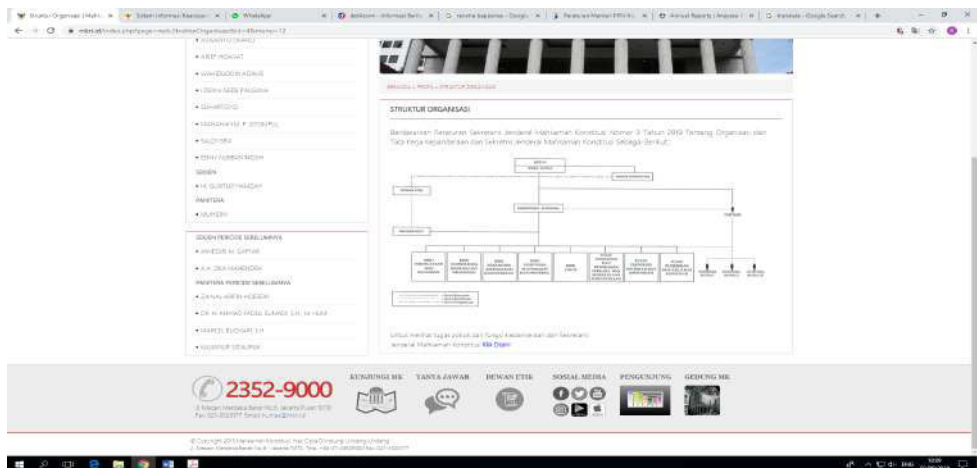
STRUKTUR ORGANISASI

Berdasarkan Peraturan Sekretaris Jenderal Mahkamah Konstitusi Nomor 3 Tahun 2019 Tentang Organisasi dan Tata Kerja Kepaniteraan dan Sekretariat Jenderal Mahkamah Konstitusi Sebagai Berikut:

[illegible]

Untuk melihat tugas pokok dan fungsi Kepaniteraan dan Sekretariat Jenderal Mahkamah Konstitusi Klik Disini

• ARIEF HIDAYAT
• WAHIDUDDIN ADAMS
• SALDI ISRA

SEKJEN

PANITERA

SEKJEN PERIODE SEBELUMNYA

PANITERA PERIODE SEBELUMNYA

2352-9000

KUNJUNGI MK
TANYA JAWAB
DEWAN ETIK
SOSIAL MEDIA
PENGUNJUNG
GEDUNG MK